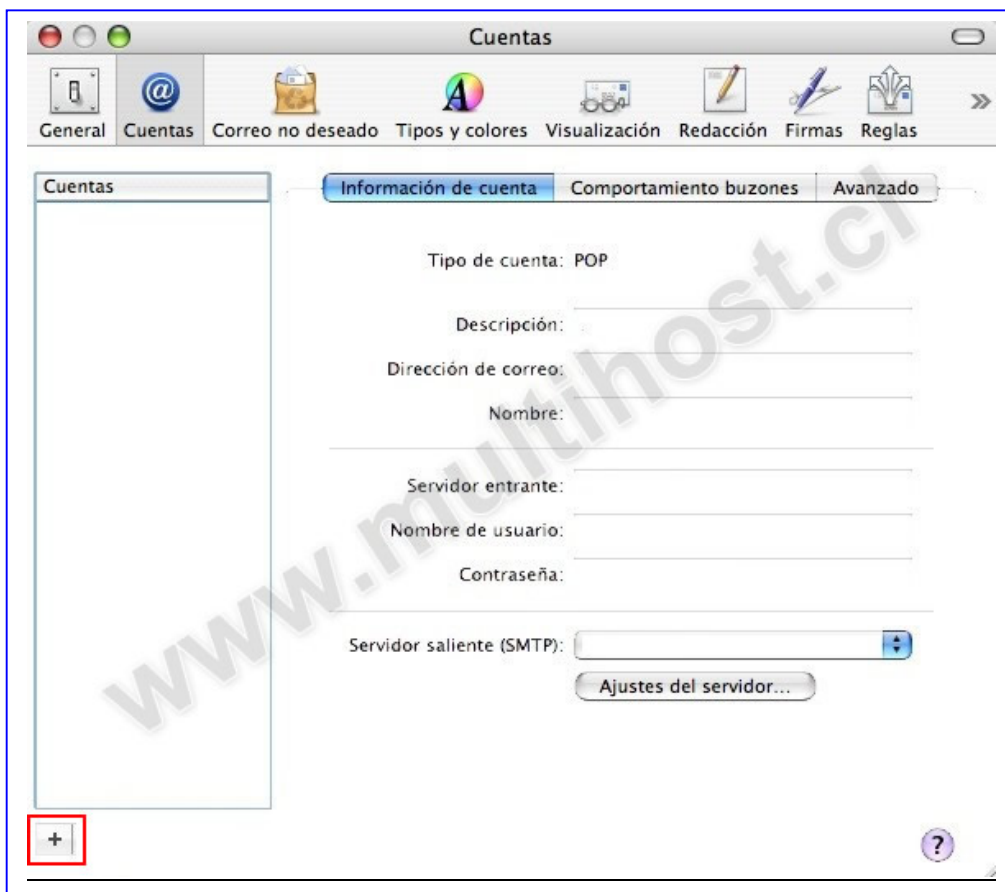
Cuentas

General Cuentas Correo no deseado Tipos y colores Visualización Redacción Firmas Reglas »

Cuentas

Información de cuenta | Comportamiento buzones | Avanzado

Tipo de cuenta: POP

Descripción:

Dirección de correo:

Nombre:

Servidor entrante:

Nombre de usuario:

Contraseña:

Servidor saliente (SMTP):

Ajustes del servidor...

www.multihost.cl

+

?